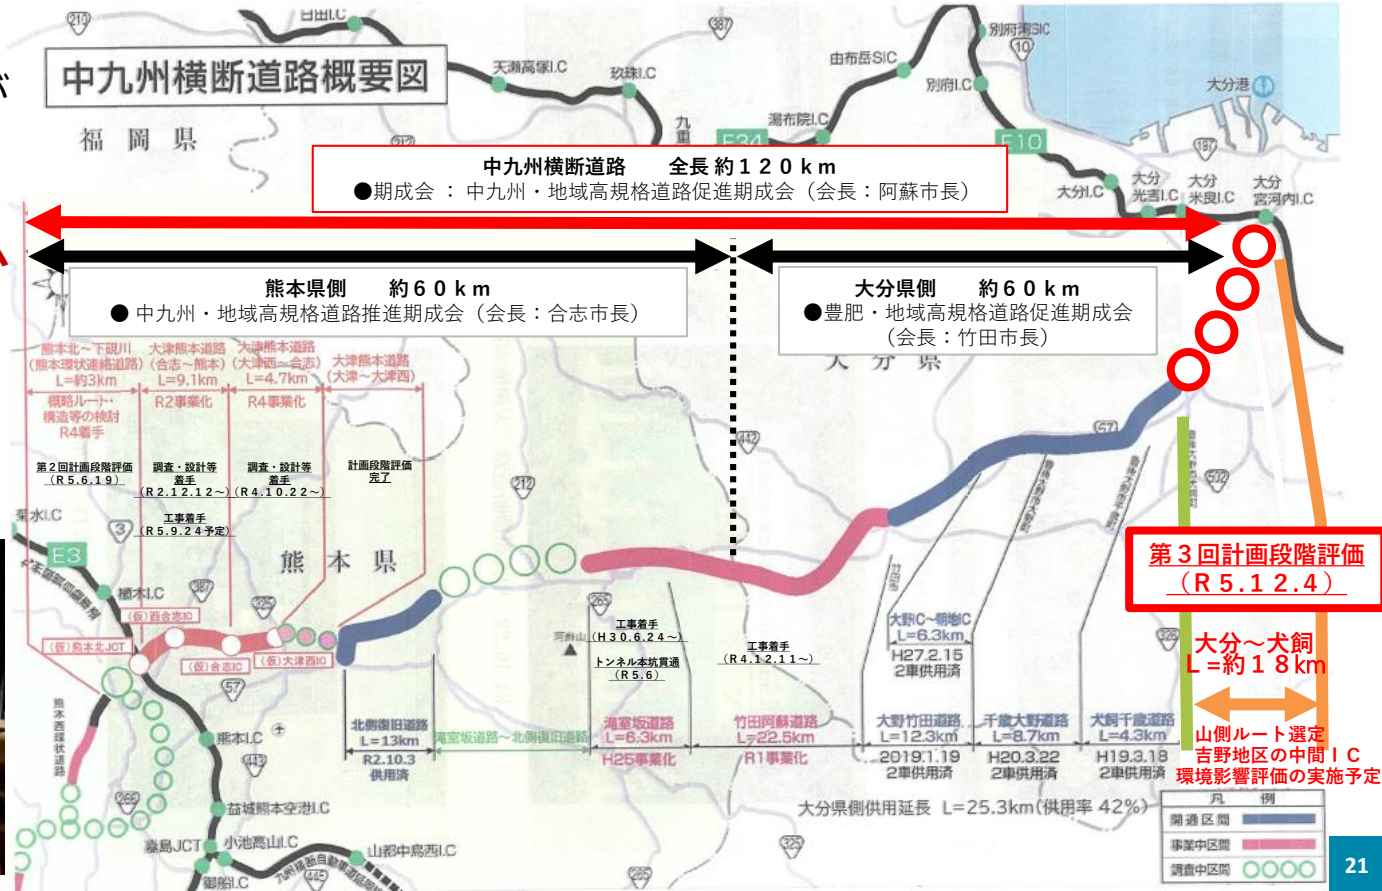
中九州横断道路概要図

福岡県

日田I.C
天瀬高塚I.C
玖珠I.C
由布岳SIC
別府湾SIC
別府I.C
湯布院I.C
大分港
E34
E10
九

中九州横断道路　　全長 約１２０ｋｍ
●期成会 ： 中九州・地域高規格道路促進期成会（会長：阿蘇市長）

大分I.C
大分光吉I.C
大分米良I.C
大分宮河内I.C

熊本県側　　約６０ｋｍ
● 中九州・地域高規格道路推進期成会（会長：合志市長）

大分県側　　約６０ｋｍ
●豊肥・地域高規格道路促進期成会
（会長：竹田市長）

大分県

熊本北～下硯川（熊本環状連絡道路）L=約3km
概略ルート・構造等の検討
R4着手
第２回計画段階評価（R5.6.19）

大津熊本道路（合志～熊本）L=9.1km
R2事業化
調査・設計等着手（R2.12.12～）
工事着手（R5.9.24予定）

大津熊本道路（大津西～合志）L=4.7km
R4事業化
調査・設計等着手（R4.10.22～）

大津熊本道路（大津～大津西）
計画段階評価完了

熊本県

E3
植木I.C
(仮)西合志IC
(仮)熊本北JCT
(仮)合志IC
(仮)大津西IC
熊本I.C
益城熊本空港I.C
嘉島JCT
小池高山I.C
山都中島西I.C
御船I.C
熊本西環状道路

工事着手（H30.6.24～）
トンネル本坑貫通（R5.6）
阿蘇山

工事着手（R4.12.11～）

北側復旧道路 L=13km R2.10.3 供用済
滝室坂道路～北側復旧道路
滝室坂道路 L=6.3km H25事業化
竹田阿蘇道路 L=22.5km R1事業化

大野IC～朝地IC L=6.3km H27.2.15 2車供用済
大野竹田道路 L=12.3km 2019.1.19 2車供用済
千歳大野道路 L=8.7km H20.3.22 2車供用済
大分千歳道路 L=4.3km H19.3.18 2車供用済

大分県側供用延長 L=25.3km(供用率 42%)

第３回計画段階評価
（R５.１２.４）

大分～犬飼
L＝約１８km

山側ルート選定
吉野地区の中間ＩＣ
環境影響評価の実施予定

凡例
開通区間
事業中区間
調査中区間

21